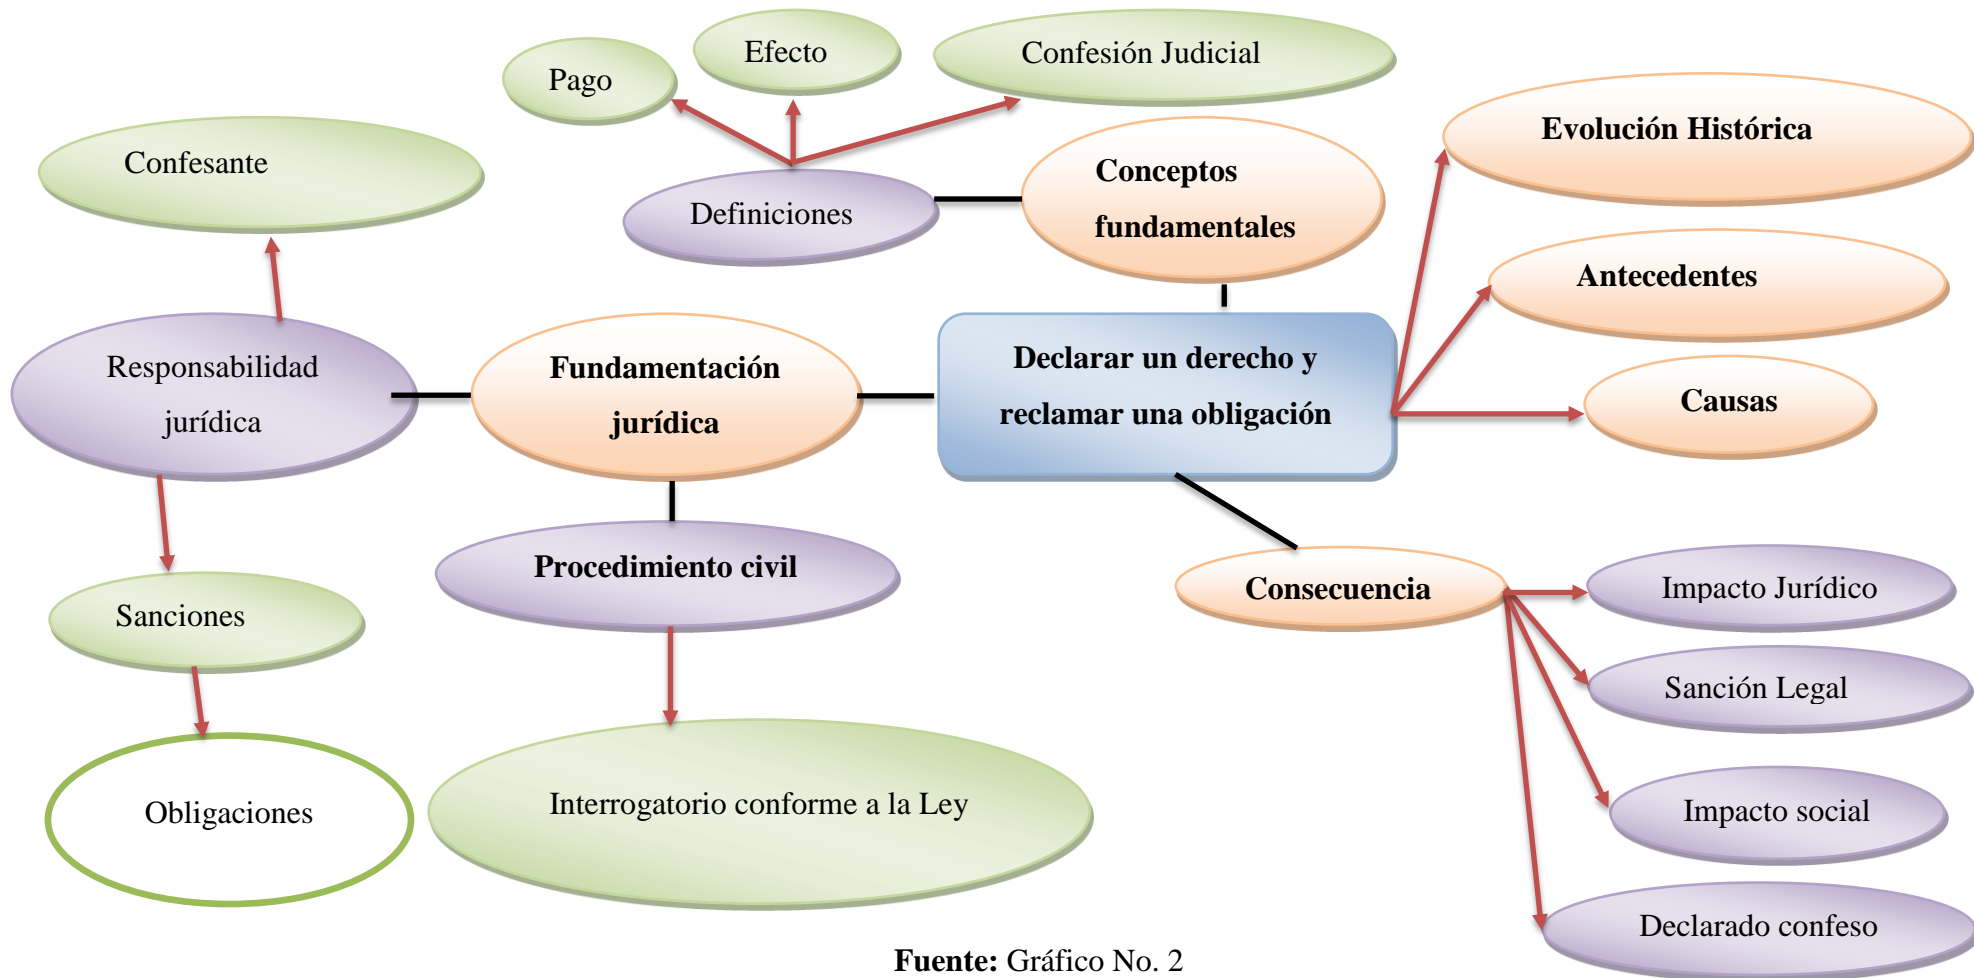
Pago

Efecto

Confesión Judicial

Confesante

Definiciones

Conceptos fundamentales

Evolución Histórica

Antecedentes

Responsabilidad jurídica

Fundamentación jurídica

Declarar un derecho y reclamar una obligación

Causas

Sanciones

Procedimiento civil

Consecuencia

Impacto Jurídico

Sanción Legal

Obligaciones

Interrogatorio conforme a la Ley

Impacto social

Declarado confeso

**Fuente:** Gráfico No. 2